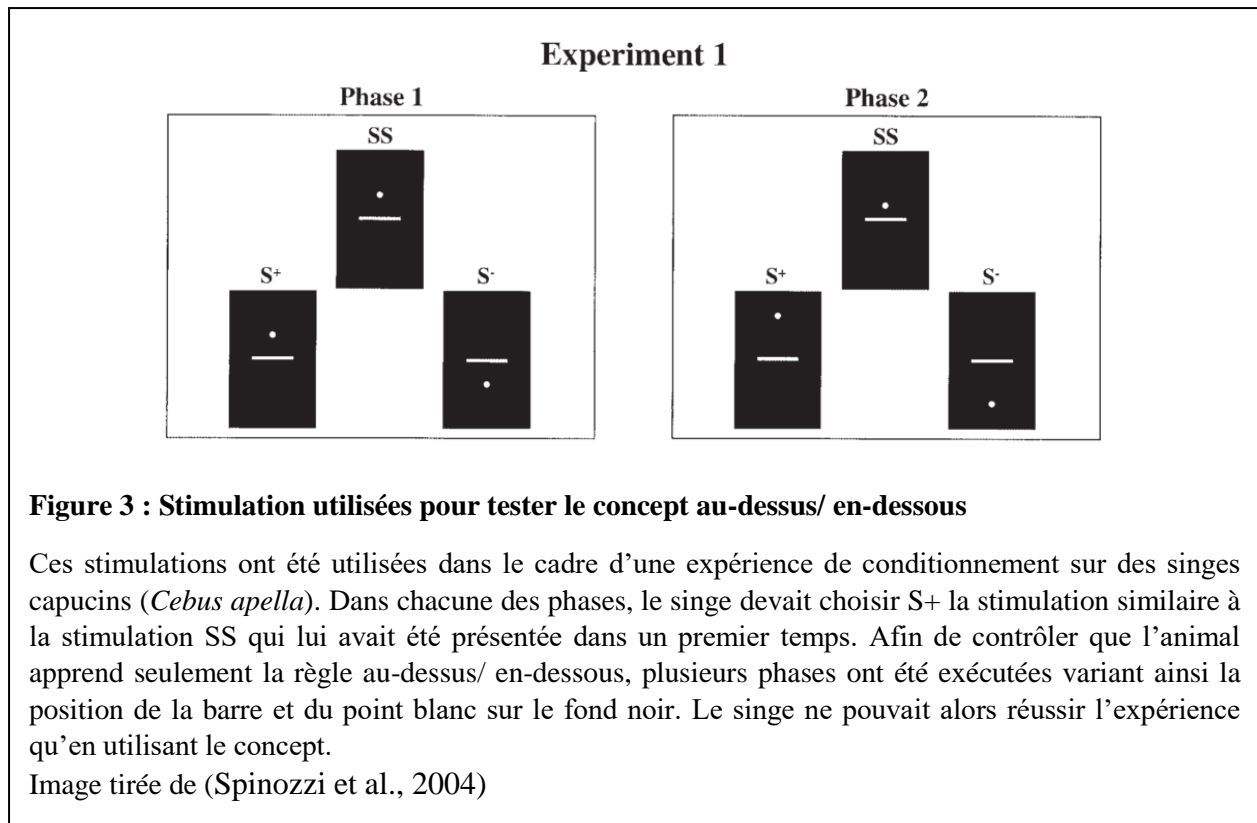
Experiment 1

Phase 1

SS

$S^+$

$S^-$

Phase 2

SS

$S^+$

$S^-$

**Figure 3 : Stimulation utilisées pour tester le concept au-dessus/ en-dessous**

Ces stimulations ont été utilisées dans le cadre d'une expérience de conditionnement sur des singes capucins (*Cebus apella*). Dans chacune des phases, le singe devait choisir S+ la stimulation similaire à la stimulation SS qui lui avait été présentée dans un premier temps. Afin de contrôler que l'animal apprend seulement la règle au-dessus/ en-dessous, plusieurs phases ont été exécutées variant ainsi la position de la barre et du point blanc sur le fond noir. Le singe ne pouvait alors réussir l'expérience qu'en utilisant le concept.
Image tirée de (Spinozzi et al., 2004)